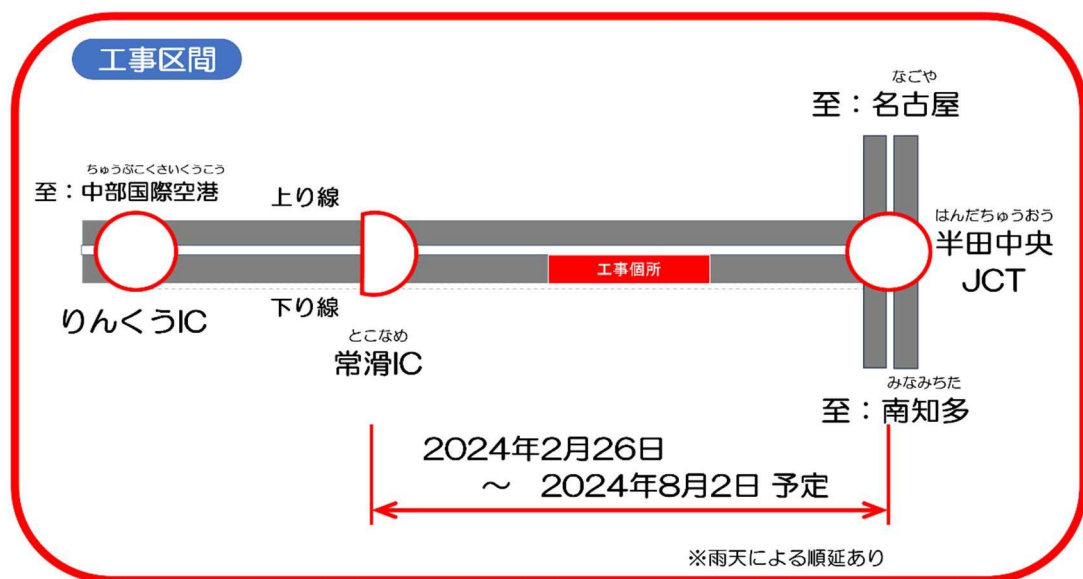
工事区間

なごや
至：名古屋

ちゅうぶこくさいくうこう
至：中部国際空港

上り線

はんだちゅうおう
半田中央
JCT

工事個所

下り線

りんくうIC

とこなめ
常滑IC

みなみちた
至：南知多

2024年2月26日
～ 2024年8月2日 予定

※雨天による順延あり